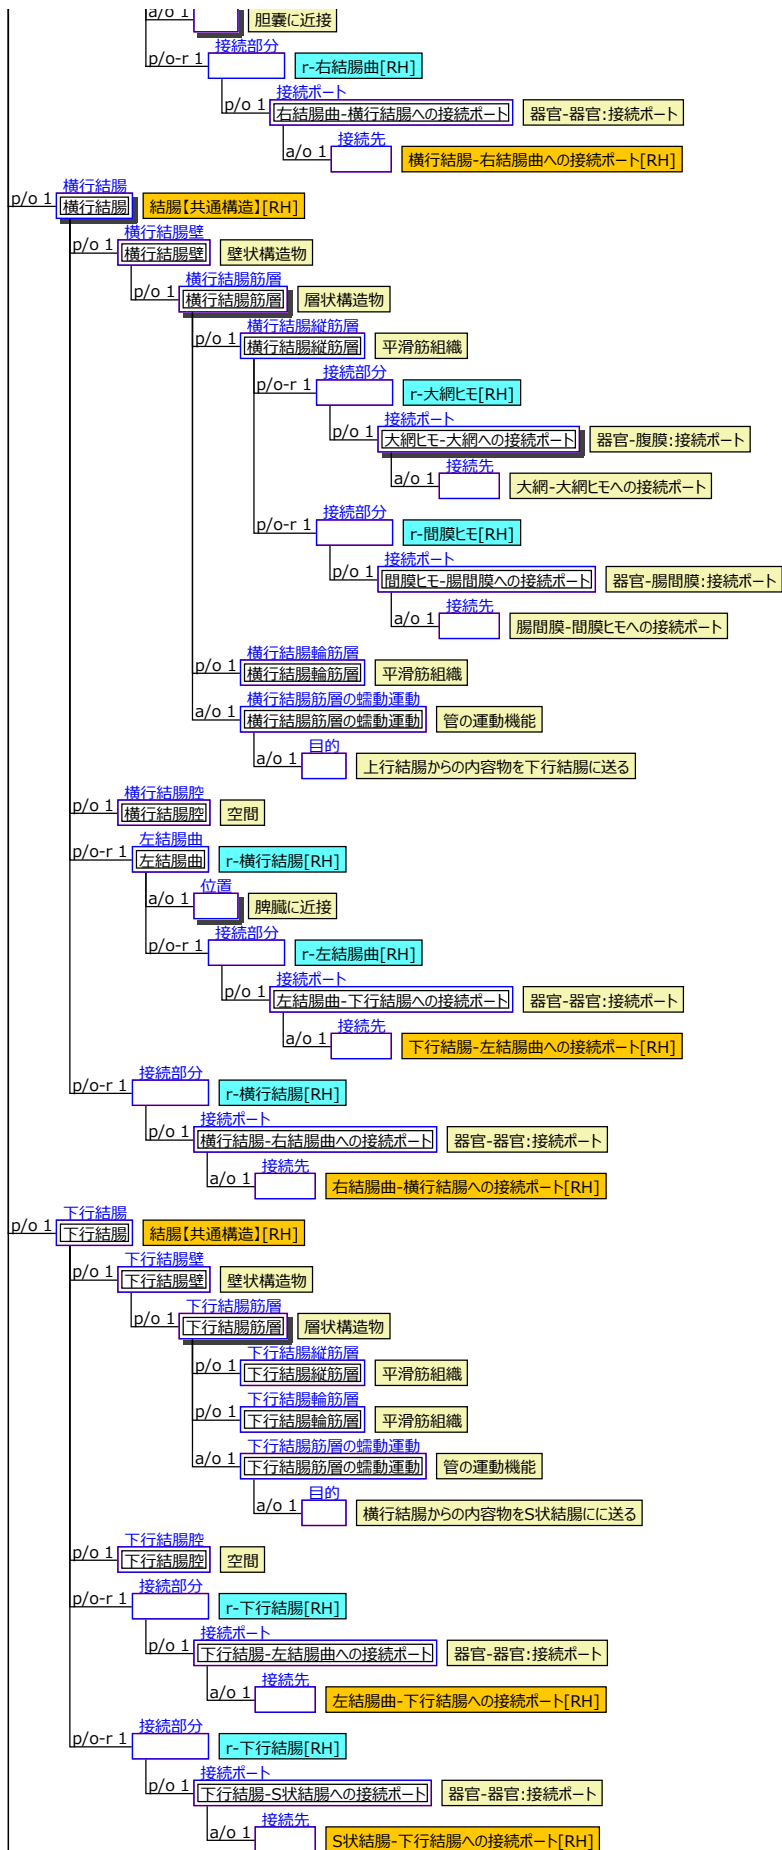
a/o 1 胆嚢に近接
p/o-r 1 接続部分 r-右結腸曲[RH]
p/o 1 接続ポート 右結腸曲-横行結腸への接続ポート 器官-器官:接続ポート
a/o 1 接続先 横行結腸-右結腸曲への接続ポート[RH]
p/o 1 横行結腸 横行結腸 結腸【共通構造】[RH]
p/o 1 横行結腸壁 横行結腸壁 壁状構造物
p/o 1 横行結腸筋層 横行結腸筋層 層状構造物
p/o 1 横行結腸縦筋層 横行結腸縦筋層 平滑筋組織
p/o-r 1 接続部分 r-大網ヒモ[RH]
p/o 1 接続ポート 大網ヒモ-大網への接続ポート 器官-腹膜:接続ポート
a/o 1 接続先 大網-大網ヒモへの接続ポート
p/o-r 1 接続部分 r-間膜ヒモ[RH]
p/o 1 接続ポート 間膜ヒモ-腸間膜への接続ポート 器官-腸間膜:接続ポート
a/o 1 接続先 腸間膜-間膜ヒモへの接続ポート
p/o 1 横行結腸輪筋層 横行結腸輪筋層 平滑筋組織
a/o 1 横行結腸筋層の蠕動運動 横行結腸筋層の蠕動運動 管の運動機能
a/o 1 目的 上行結腸からの内容物を下行結腸に送る
p/o 1 横行結腸腔 横行結腸腔 空間
p/o-r 1 左結腸曲 左結腸曲 r-横行結腸[RH]
a/o 1 位置 脾臓に近接
p/o-r 1 接続部分 r-左結腸曲[RH]
p/o 1 接続ポート 左結腸曲-下行結腸への接続ポート 器官-器官:接続ポート
a/o 1 接続先 下行結腸-左結腸曲への接続ポート[RH]
p/o-r 1 接続部分 r-横行結腸[RH]
p/o 1 接続ポート 横行結腸-右結腸曲への接続ポート 器官-器官:接続ポート
a/o 1 接続先 右結腸曲-横行結腸への接続ポート[RH]
p/o 1 下行結腸 下行結腸 結腸【共通構造】[RH]
p/o 1 下行結腸壁 下行結腸壁 壁状構造物
p/o 1 下行結腸筋層 下行結腸筋層 層状構造物
p/o 1 下行結腸縦筋層 下行結腸縦筋層 平滑筋組織
p/o 1 下行結腸輪筋層 下行結腸輪筋層 平滑筋組織
a/o 1 下行結腸筋層の蠕動運動 下行結腸筋層の蠕動運動 管の運動機能
a/o 1 目的 横行結腸からの内容物をS状結腸にに送る
p/o 1 下行結腸腔 下行結腸腔 空間
p/o-r 1 接続部分 r-下行結腸[RH]
p/o 1 接続ポート 下行結腸-左結腸曲への接続ポート 器官-器官:接続ポート
a/o 1 接続先 左結腸曲-下行結腸への接続ポート[RH]
p/o-r 1 接続部分 r-下行結腸[RH]
p/o 1 接続ポート 下行結腸-S状結腸への接続ポート 器官-器官:接続ポート
a/o 1 接続先 S状結腸-下行結腸への接続ポート[RH]